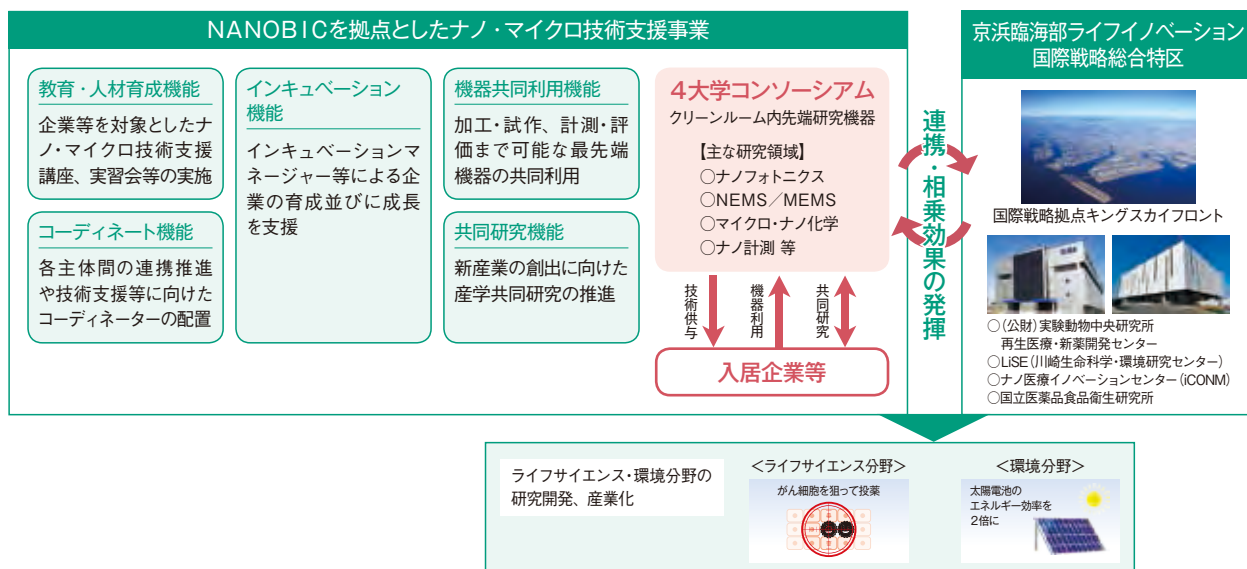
NANOBICを拠点としたナノ・マイクロ技術支援事業

教育・人材育成機能
企業等を対象としたナノ・マイクロ技術支援講座、実習会等の実施

コーディネート機能
各主体間の連携推進や技術支援等に向けたコーディネーターの配置

インキュベーション機能
インキュベーションマネージャー等による企業の育成並びに成長を支援

機器共同利用機能
加工・試作、計測・評価まで可能な最先端機器の共同利用

共同研究機能
新産業の創出に向けた産学共同研究の推進

4大学コンソーシアム
クリーンルーム内先端研究機器
【主な研究領域】
○ナノフォトニクス
○NEMS／MEMS
○マイクロ・ナノ化学
○ナノ計測 等

技術供与
機器利用
共同研究

入居企業等

連携・相乗効果の発揮

京浜臨海部ライフイノベーション国際戦略総合特区

国際戦略拠点キングスカイフロント

○（公財）実験動物中央研究所
再生医療・新薬開発センター
○LiSE（川崎生命科学・環境研究センター）
○ナノ医療イノベーションセンター（iCONM）
○国立医薬品食品衛生研究所

ライフサイエンス・環境分野の研究開発、産業化

＜ライフサイエンス分野＞
がん細胞を狙って投薬

＜環境分野＞
太陽電池の
エネルギー効率を
2倍に